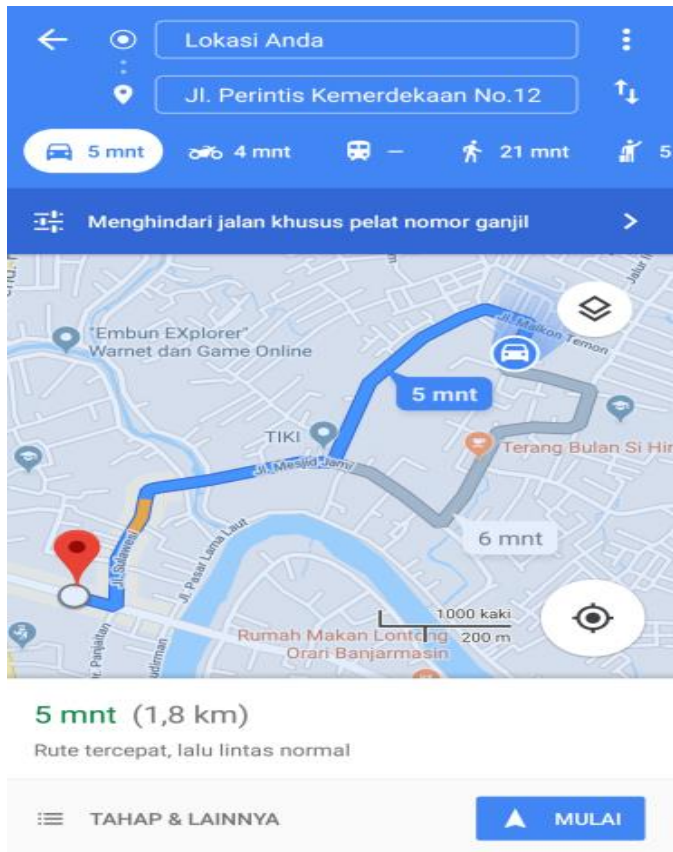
Lokasi Anda

Jl. Perintis Kemerdekaan No.12

5 mnt 4 mnt — 21 mnt 5

Menghindari jalan khusus pelat nomor ganjil

"Embun EXplorer" Warnet dan Game Online

Jl. Malkon Temon

5 mnt

TIKI

Terang Bulan Si Hi

Jl. Mesjid Jami

6 mnt

Jl. Sulawesi

Jl. Pasar Lama Laut

1000 kaki

200 m

Rumah Makan Lontong Orari Banjarmasin

5 mnt (1,8 km)

Rute tercepat, lalu lintas normal

TAHAP & LAINNYA

MULAI